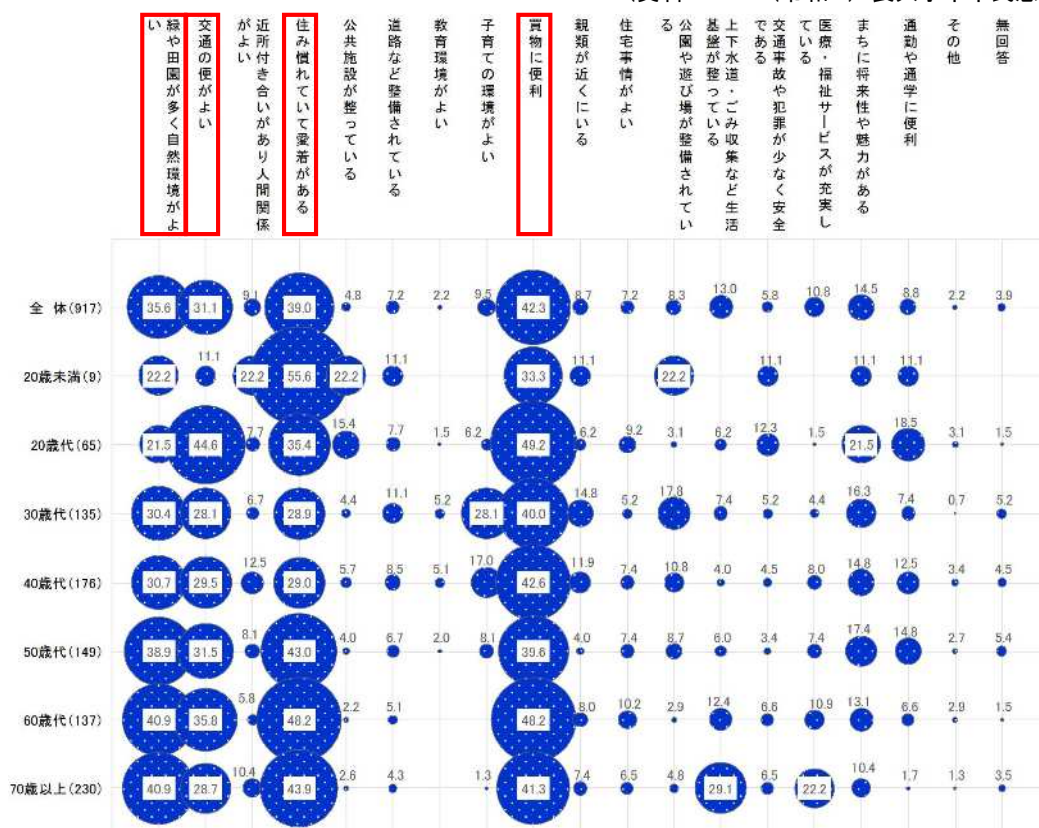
| | 緑や田園が多く自然環境がよい | 交通の便がよい | 近所付き合いがあり人間関係がよい | 住み慣れていて愛着がある | 公共施設が整っている | 道路など整備されている | 教育環境がよい | 子育ての環境がよい | 買物に便利 | 親類が近くにいる | 住宅事情がよい | 公園や遊び場が整備されている | 上下水道・ごみ収集など生活基盤が整っている | 交通事故や犯罪が少なく安全である | 医療・福祉サービスが充実している | まちに将来性や魅力がある | 通勤や通学に便利 | その他 | 無回答 |
|---|---|---|---|---|---|---|---|---|---|---|---|---|---|---|---|---|---|---|---|
| 全 体(917) | 35.6 | 31.1 | 9.1 | 39.0 | 4.8 | 7.2 | 2.2 | 9.5 | 42.3 | 8.7 | 7.2 | 8.3 | 13.0 | 5.8 | 10.8 | 14.5 | 8.8 | 2.2 | 3.9 |
| 20歳未満(9) | 22.2 | 11.1 | 22.2 | 55.6 | 22.2 | 11.1 | | | 33.3 | 11.1 | | 22.2 | | 11.1 | | 11.1 | 11.1 | | |
| 20歳代(65) | 21.5 | 44.6 | 7.7 | 35.4 | 15.4 | 7.7 | 1.5 | 6.2 | 49.2 | 6.2 | 9.2 | 3.1 | 6.2 | 12.3 | 1.5 | 21.5 | 18.5 | 3.1 | 1.5 |
| 30歳代(135) | 30.4 | 28.1 | 6.7 | 28.9 | 4.4 | 11.1 | 5.2 | 28.1 | 40.0 | 14.8 | 5.2 | 17.8 | 7.4 | 5.2 | 4.4 | 16.3 | 7.4 | 0.7 | 5.2 |
| 40歳代(176) | 30.7 | 29.5 | 12.5 | 29.0 | 5.7 | 8.5 | 5.1 | 17.0 | 42.6 | 11.9 | 7.4 | 10.8 | 4.0 | 4.5 | 8.0 | 14.8 | 12.5 | 3.4 | 4.5 |
| 50歳代(149) | 38.9 | 31.5 | 8.1 | 43.0 | 4.0 | 6.7 | 2.0 | 8.1 | 39.6 | 4.0 | 7.4 | 8.7 | 6.0 | 3.4 | 7.4 | 17.4 | 14.8 | 2.7 | 5.4 |
| 60歳代(137) | 40.9 | 35.8 | 5.8 | 48.2 | 2.2 | 5.1 | | | 48.2 | 8.0 | 10.2 | 2.9 | 12.4 | 6.6 | 10.9 | 13.1 | 6.6 | 2.9 | 1.5 |
| 70歳以上(230) | 40.9 | 28.7 | 10.4 | 43.9 | 2.6 | 4.3 | | 1.3 | 41.3 | 7.4 | 6.5 | 4.8 | 29.1 | 6.5 | 22.2 | 10.4 | 1.7 | 1.3 | 3.5 |